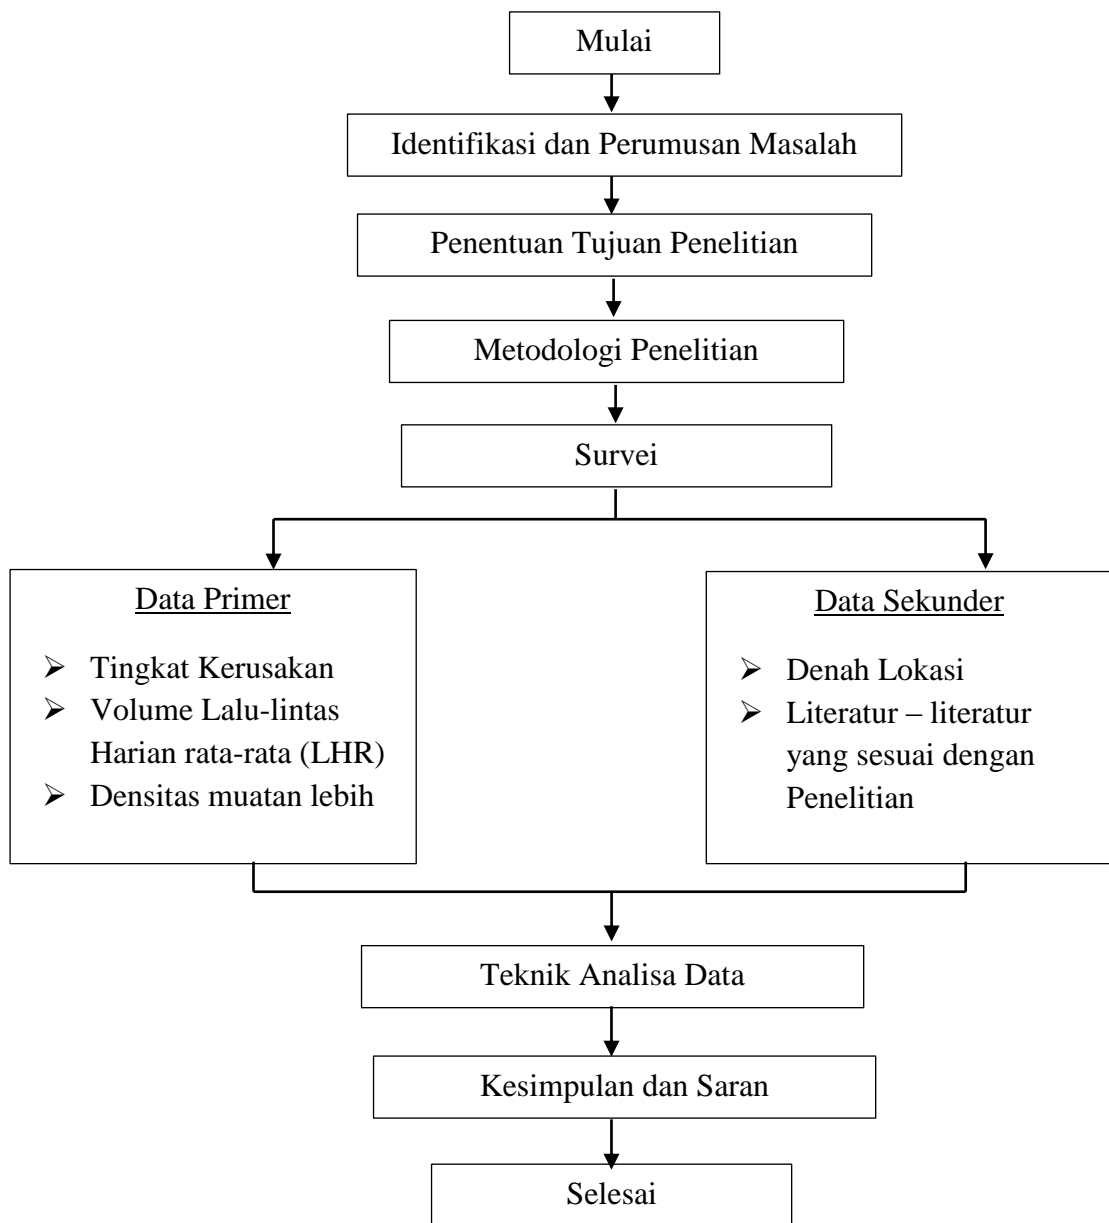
Mulai

Identifikasi dan Perumusan Masalah

Penentuan Tujuan Penelitian

Metodologi Penelitian

Survei

Data Primer

- Tingkat Kerusakan
- Volume Lalu-lintas Harian rata-rata (LHR)
- Densitas muatan lebih

Data Sekunder

- Denah Lokasi
- Literatur – literatur yang sesuai dengan Penelitian

Teknik Analisa Data

Kesimpulan dan Saran

Selesai